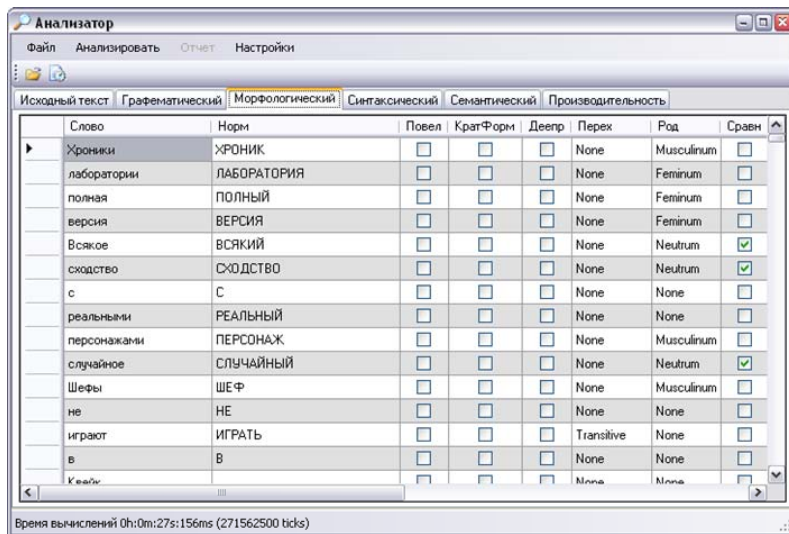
Анализатор

Файл Анализировать Отчет Настройки

Исходный текст | Графематический | Морфологический | Синтаксический | Семантический | Производительность

| Слово | Норм | Повел | КратФорм | Деепр | Перех | Род | Сравн |
|---|---|---|---|---|---|---|---|
| Хроники | ХРОНИК | | | | None | Musculinum | |
| лаборатории | ЛАБОРАТОРИЯ | | | | None | Feminum | |
| полная | ПОЛНЫЙ | | | | None | Feminum | |
| версия | ВЕРСИЯ | | | | None | Feminum | |
| Всякое | ВСЯКИЙ | | | | None | Neutrum | ☑ |
| сходство | СХОДСТВО | | | | None | Neutrum | ☑ |
| с | С | | | | None | None | |
| реальными | РЕАЛЬНЫЙ | | | | None | None | |
| персонажами | ПЕРСОНАЖ | | | | None | Musculinum | |
| случайное | СЛУЧАЙНЫЙ | | | | None | Neutrum | ☑ |
| Шефы | ШЕФ | | | | None | Musculinum | |
| не | НЕ | | | | None | None | |
| играют | ИГРАТЬ | | | | Transitive | None | |
| в | В | | | | None | None | |
| Квейк | | | | | None | None | |

Время вычислений 0h:0m:27s:156ms (271562500 ticks)